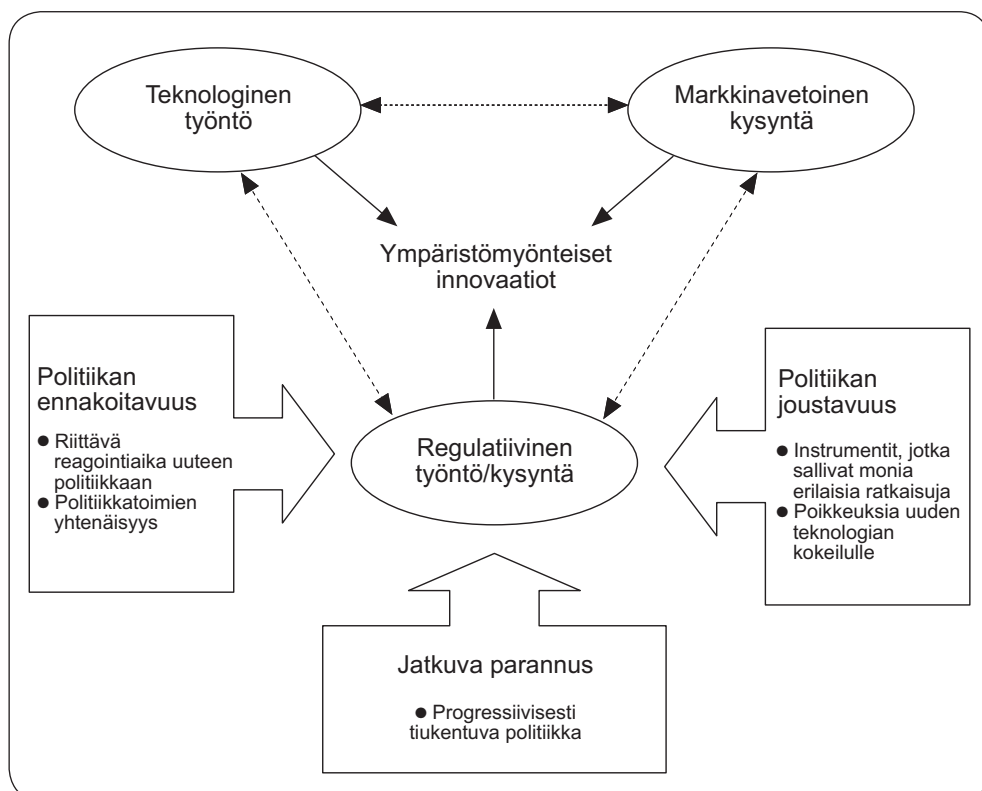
Teknologinen työntö

Markkinavetoinen kysyntä

Ympäristömyönteiset innovaatiot

Politiikan ennakoitavuus

● Riittävä reagointiaika uuteen politiikkaan
● Politiikkatoimien yhtenäisyys

Regulatiivinen työntö/kysyntä

Politiikan joustavuus

● Instrumentit, jotka sallivat monia erilaisia ratkaisuja
● Poikkeuksia uuden teknologian kokeilulle

Jatkuva parannus

● Progressiivisesti tiukentuva politiikka